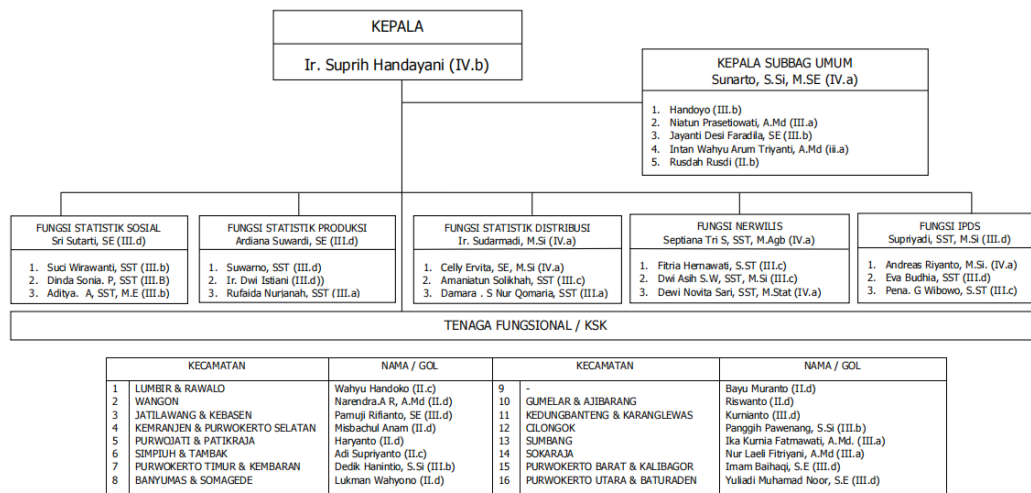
KEPALA

Ir. Suprih Handayani (IV.b)

KEPALA SUBBAG UMUM
Sunarto, S.Si, M.SE (IV.a)

1. Handoyo (III.b)
2. Niatun Prasetiowati, A.Md (III.a)
3. Jayanti Desi Faradila, SE (III.b)
4. Intan Wahyu Arum Triyanti, A.Md (iii.a)
5. Rusdah Rusdi (II.b)

FUNGSI STATISTIK SOSIAL
Sri Sutarti, SE (III.d)

1. Suci Wirawanti, SST (III.b)
2. Dinda Sonia. P, SST (III.B)
3. Aditya. A, SST, M.E (III.b)

FUNGSI STATISTIK PRODUKSI
Ardiana Suwardi, SE (III.d)

1. Suwarno, SST (III.d)
2. Ir. Dwi Istiani (III.d))
3. Rufaida Nurjanah, SST (III.a)

FUNGSI STATISTIK DISTRIBUSI
Ir. Sudarmadi, M.Si (IV.a)

1. Celly Ervita, SE, M.Si (IV.a)
2. Amaniatun Solikhah, SST (III.c)
3. Damara . S Nur Qomaria, SST (III.a)

FUNGSI NERWILIS
Septiana Tri S, SST, M.Agb (IV.a)

1. Fitria Hernawati, S.ST (III.c)
2. Dwi Asih S.W, SST, M.Si (III.c)
3. Dewi Novita Sari, SST, M.Stat (IV.a)

FUNGSI IPDS
Supriyadi, SST, M.Si (III.d)

1. Andreas Riyanto, M.Si. (IV.a)
2. Eva Budhia, SST (III.d)
3. Pena. G Wibowo, S.ST (III.c)

TENAGA FUNGSIONAL / KSK

| | KECAMATAN | NAMA / GOL | | KECAMATAN | NAMA / GOL |
|---|---|---|---|---|---|
| 1 | LUMBIR & RAWALO | Wahyu Handoko (II.c) | 9 | - | Bayu Muranto (II.d) |
| 2 | WANGON | Narendra.A R, A.Md (II.d) | 10 | GUMELAR & AJIBARANG | Riswanto (II.d) |
| 3 | JATILAWANG & KEBASEN | Pamuji Rifianto, SE (III.d) | 11 | KEDUNGBANTENG & KARANGLEWAS | Kurnianto (III.d) |
| 4 | KEMRANJEN & PURWOKERTO SELATAN | Misbachul Anam (II.d) | 12 | CILONGOK | Panggih Pawenang, S.Si (III.b) |
| 5 | PURWOJATI & PATIKRAJA | Haryanto (II.d) | 13 | SUMBANG | Ika Kurnia Fatmawati, A.Md. (III.a) |
| 6 | SIMPIUH & TAMBAK | Adi Supriyanto (II.c) | 14 | SOKARAJA | Nur Laeli Fitriyani, A.Md (III.a) |
| 7 | PURWOKERTO TIMUR & KEMBARAN | Dedik Hanintio, S.Si (III.b) | 15 | PURWOKERTO BARAT & KALIBAGOR | Imam Baihaqi, S.E (III.d) |
| 8 | BANYUMAS & SOMAGEDE | Lukman Wahyono (II.d) | 16 | PURWOKERTO UTARA & BATURADEN | Yuliadi Muhamad Noor, S.E (III.d) |